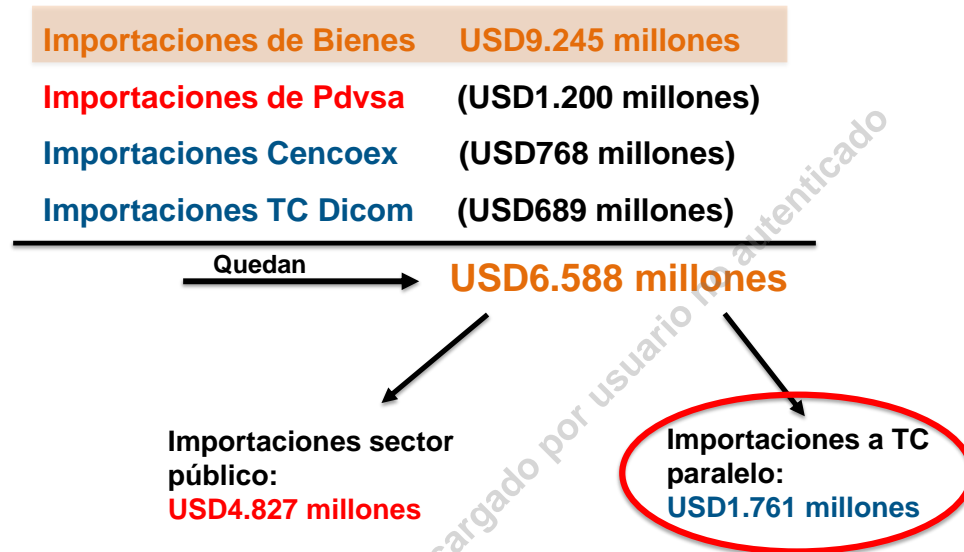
Importaciones de Bienes USD9.245 millones

Importaciones de Pdvsa (USD1.200 millones)

Importaciones Cencoex (USD768 millones)

Importaciones TC Dicom (USD689 millones)

Quedan USD6.588 millones

Importaciones sector público:
USD4.827 millones

Importaciones a TC paralelo:
USD1.761 millones

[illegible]cargado por usuario no autenticado